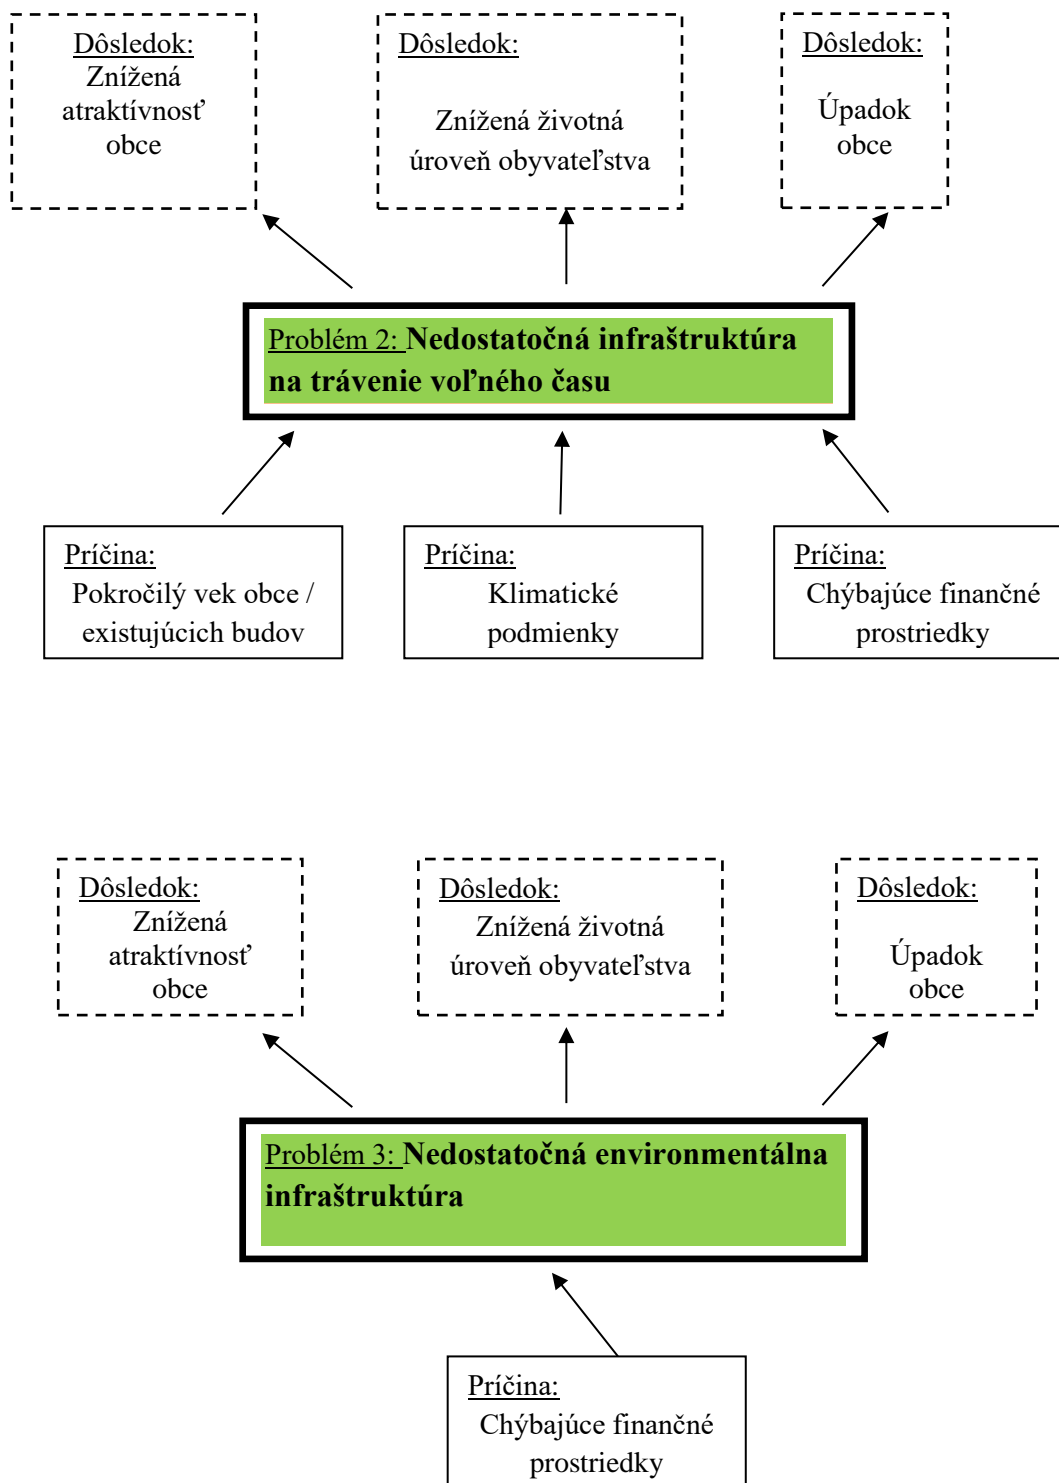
Dôsledok:
Znížená atraktívnosť obce

Dôsledok:
Znížená životná úroveň obyvateľstva

Dôsledok:
Úpadok obce

Problém 2: **Nedostatočná infraštruktúra na trávenie voľného času**

Príčina:
Pokročilý vek obce / existujúcich budov

Príčina:
Klimatické podmienky

Príčina:
Chýbajúce finančné prostriedky

Dôsledok:
Znížená atraktívnosť obce

Dôsledok:
Znížená životná úroveň obyvateľstva

Dôsledok:
Úpadok obce

Problém 3: **Nedostatočná environmentálna infraštruktúra**

Príčina:
Chýbajúce finančné prostriedky